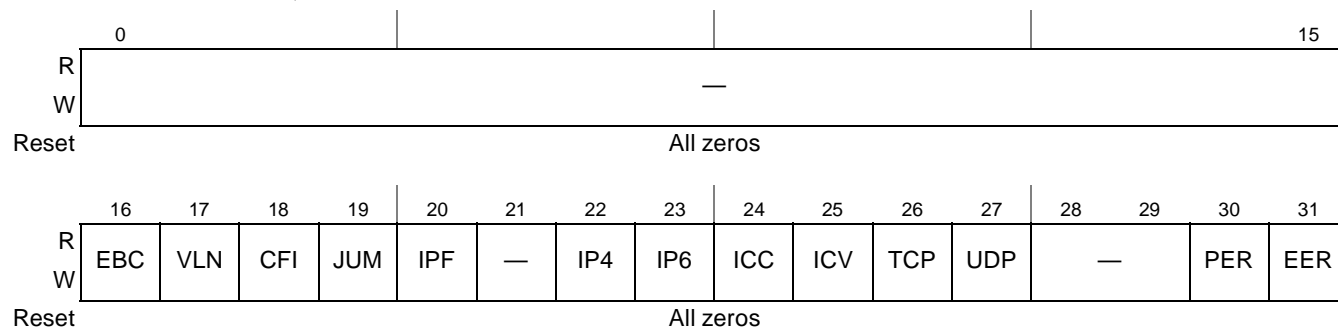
| | 0 | | | | | | | | | | | | | | | 15 |
|---|---|---|---|---|---|---|---|---|---|---|---|---|---|---|---|---|
| R<br>W | — | | | | | | | | | | | | | | | |
| Reset | All zeros | | | | | | | | | | | | | | | |

| | 16 | 17 | 18 | 19 | 20 | 21 | 22 | 23 | 24 | 25 | 26 | 27 | 28 | 29 | 30 | 31 |
|---|---|---|---|---|---|---|---|---|---|---|---|---|---|---|---|---|
| R<br>W | EBC | VLN | CFI | JUM | IPF | — | IP4 | IP6 | ICC | ICV | TCP | UDP | — | | PER | EER |
| Reset | All zeros | | | | | | | | | | | | | | | |